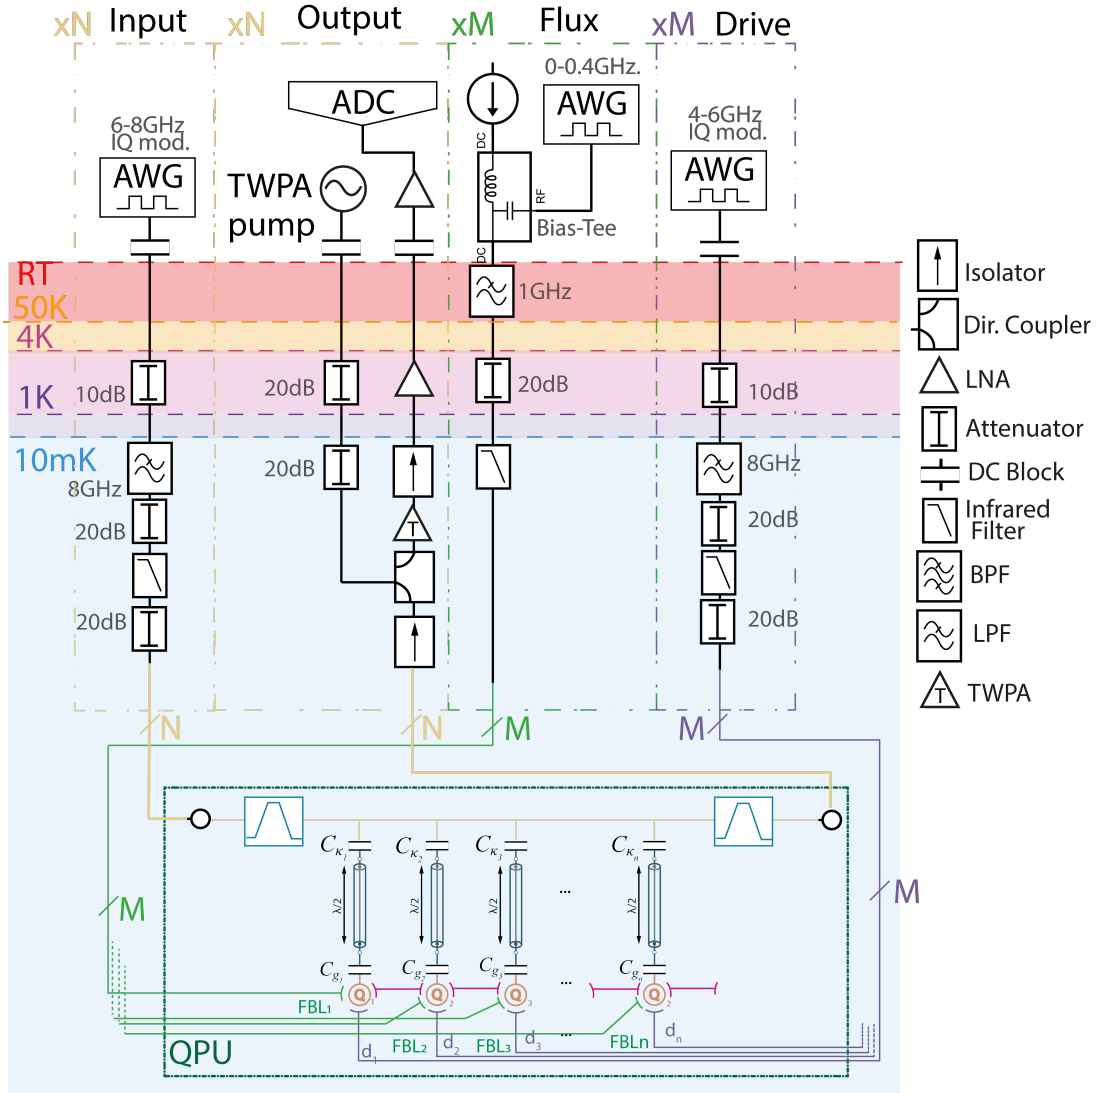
xN Input xN Output xM Flux xM Drive

0-0.4GHz.
AWG

6-8GHz
IQ mod.
AWG

ADC

TWPA pump

DC
RF
DC
Bias-Tee

4-6GHz
IQ mod.
AWG

RT
50K
4K
1K
10mK

1GHz

10dB
20dB
20dB
10dB

20dB
8GHz
8GHz
20dB
20dB
20dB
20dB

Isolator
Dir. Coupler
LNA
Attenuator
DC Block
Infrared Filter
BPF
LPF
TWPA

N
N
M
M

M
M

$C_{\kappa_1}$ $C_{\kappa_2}$ $C_{\kappa_3}$ ... $C_{\kappa_n}$

λ/2 λ/2 λ/2 λ/2

$C_{g_1}$ $C_{g_2}$ $C_{g_3}$ ... $C_{g_n}$

Q Q Q ... Q

FBL1 FBL2 FBL3 FBLn
$d_1$ $d_2$ $d_3$ $d_n$

QPU